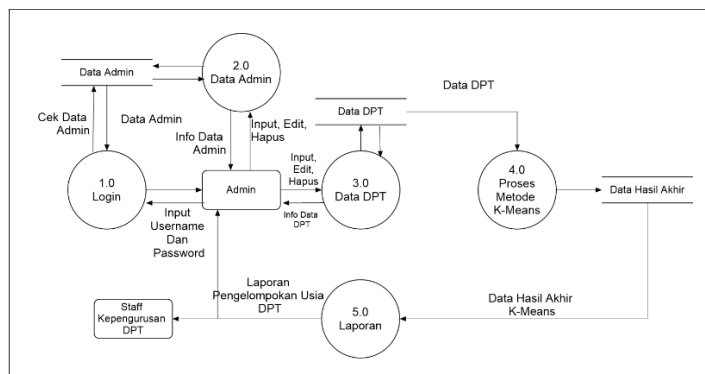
Data Admin

2.0
Data Admin

Data DPT

Cek Data Admin

Data Admin

Info Data Admin

Input, Edit, Hapus

Data DPT

Input, Edit, Hapus

1.0
Login

Admin

3.0
Data DPT

4.0
Proses Metode K-Means

Data Hasil Akhir

Input Username Dan Password

Info Data DPT

Laporan Pengelompokan Usia DPT

5.0
Laporan

Data Hasil Akhir K-Means

Staff Kepengurusan DPT